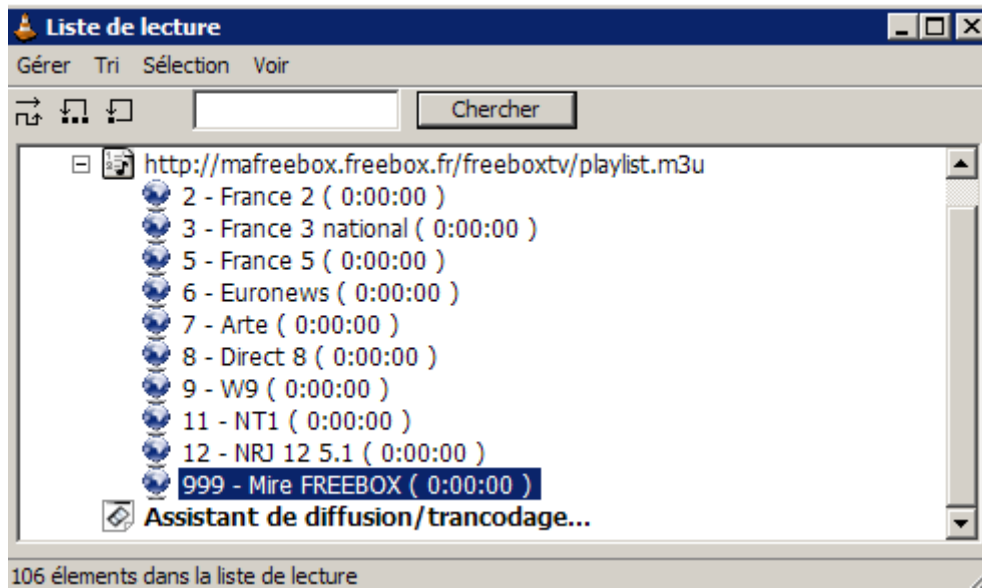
Liste de lecture

Gérer Tri Sélection Voir

Chercher

http://mafreebox.freebox.fr/freeboxtv/playlist.m3u
2 - France 2 ( 0:00:00 )
3 - France 3 national ( 0:00:00 )
5 - France 5 ( 0:00:00 )
6 - Euronews ( 0:00:00 )
7 - Arte ( 0:00:00 )
8 - Direct 8 ( 0:00:00 )
9 - W9 ( 0:00:00 )
11 - NT1 ( 0:00:00 )
12 - NRJ 12 5.1 ( 0:00:00 )
999 - Mire FREEBOX ( 0:00:00 )
Assistant de diffusion/trancodage...

106 élements dans la liste de lecture